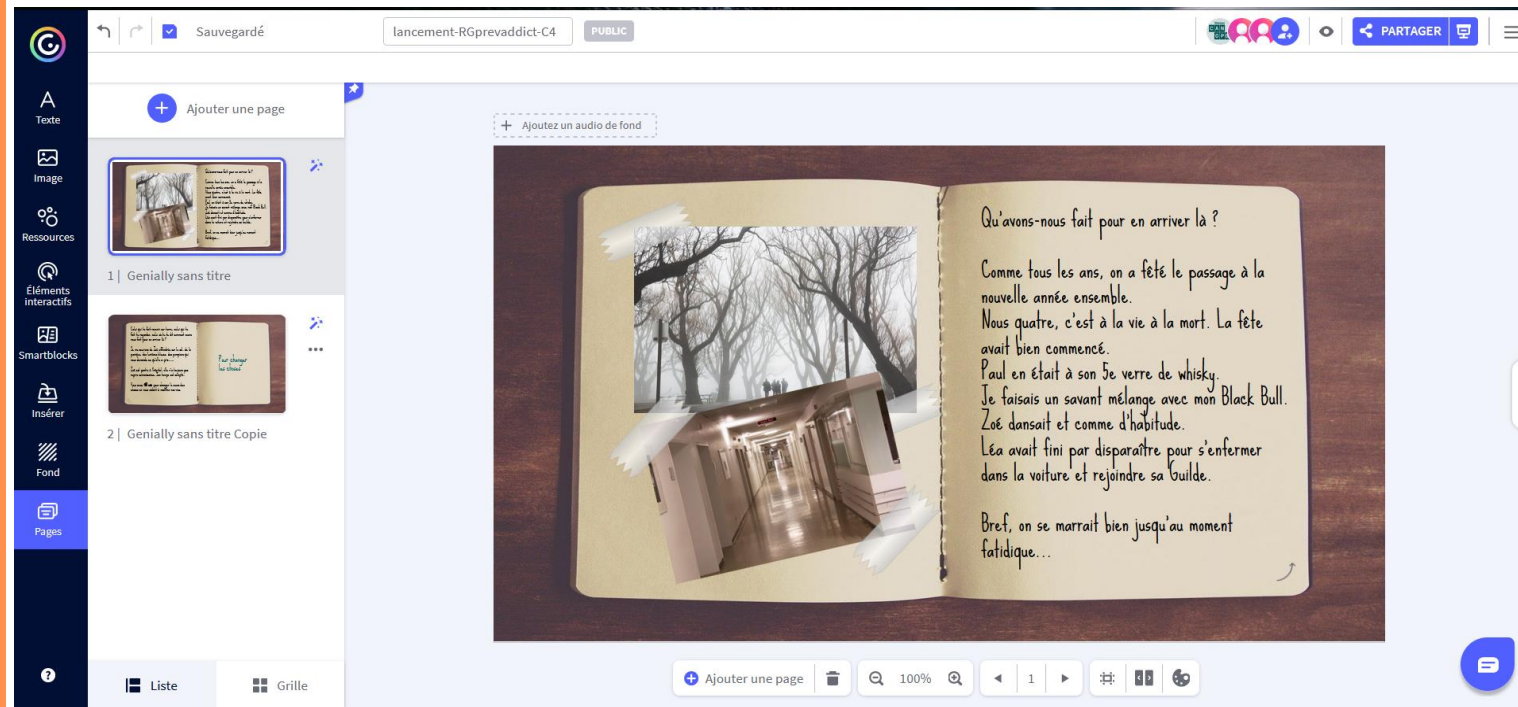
Sauvegardé

lancement-RGprevaddict-C4

PUBLIC

PARTAGER

Texte

Image

Ressources

Éléments interactifs

Smartblocks

Insérer

Fond

Pages

Ajouter une page

1 | Genially sans titre

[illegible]

Pour changer les choses

2 | Genially sans titre Copie

Liste

Grille

Ajoutez un audio de fond

Qu'avons-nous fait pour en arriver là ?

Comme tous les ans, on a fêté le passage à la nouvelle année ensemble.
Nous quatre, c'est à la vie à la mort. La fête avait bien commencé.
Paul en était à son 5e verre de whisky.
Je faisais un savant mélange avec mon Black Bull.
Zoé dansait et comme d'habitude.
Léa avait fini par disparaître pour s'enfermer dans la voiture et rejoindre sa Guilde.

Bref, on se marrait bien jusqu'au moment fatidique...

Ajouter une page

100%

1